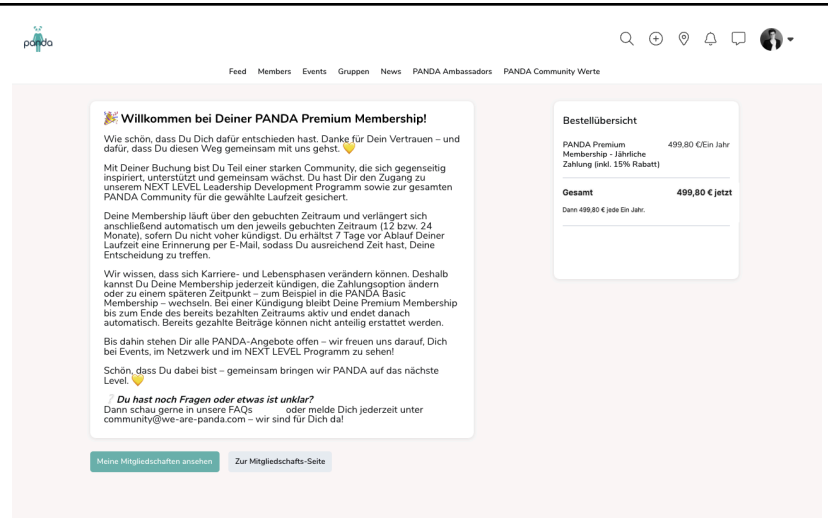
panda

Feed Members Events Gruppen News PANDA Ambassadors PANDA Community Werte

🎉 Willkommen bei Deiner PANDA Premium Membership!

Wie schön, dass Du Dich dafür entschieden hast. Danke für Dein Vertrauen – und dafür, dass Du diesen Weg gemeinsam mit uns gehst. 💛

Mit Deiner Buchung bist Du Teil einer starken Community, die sich gegenseitig inspiriert, unterstützt und gemeinsam wächst. Du hast Dir den Zugang zu unserem NEXT LEVEL Leadership Development Programm sowie zur gesamten PANDA Community für die gewählte Laufzeit gesichert.

Deine Membership läuft über den gebuchten Zeitraum und verlängert sich anschließend automatisch um den jeweils gebuchten Zeitraum (12 bzw. 24 Monate), sofern Du nicht vorher kündigst. Du erhältst 7 Tage vor Ablauf Deiner Laufzeit eine Erinnerung per E-Mail, sodass Du ausreichend Zeit hast, Deine Entscheidung zu treffen.

Wir wissen, dass sich Karriere- und Lebensphasen verändern können. Deshalb kannst Du Deine Membership jederzeit kündigen, die Zahlungsoption ändern oder zu einem späteren Zeitpunkt – zum Beispiel in die PANDA Basic Membership – wechseln. Bei einer Kündigung bleibt Deine Premium Membership bis zum Ende des bereits bezahlten Zeitraums aktiv und endet danach automatisch. Bereits gezahlte Beiträge können nicht anteilig erstattet werden.

Bis dahin stehen Dir alle PANDA-Angebote offen – wir freuen uns darauf, Dich bei Events, im Netzwerk und im NEXT LEVEL Programm zu sehen!

Schön, dass Du dabei bist – gemeinsam bringen wir PANDA auf das nächste Level. 💛

❔ Du hast noch Fragen oder etwas ist unklar?
Dann schau gerne in unsere FAQs oder melde Dich jederzeit unter community@we-are-panda.com – wir sind für Dich da!

Meine Mitgliedschaften ansehen
Zur Mitgliedschafts-Seite

Bestellübersicht

| PANDA Premium Membership - Jährliche Zahlung (inkl. 15% Rabatt) | 499,80 €/Ein Jahr |
|---|---|
| Gesamt | 499,80 € jetzt |

Dann 499,80 € jede Ein Jahr.